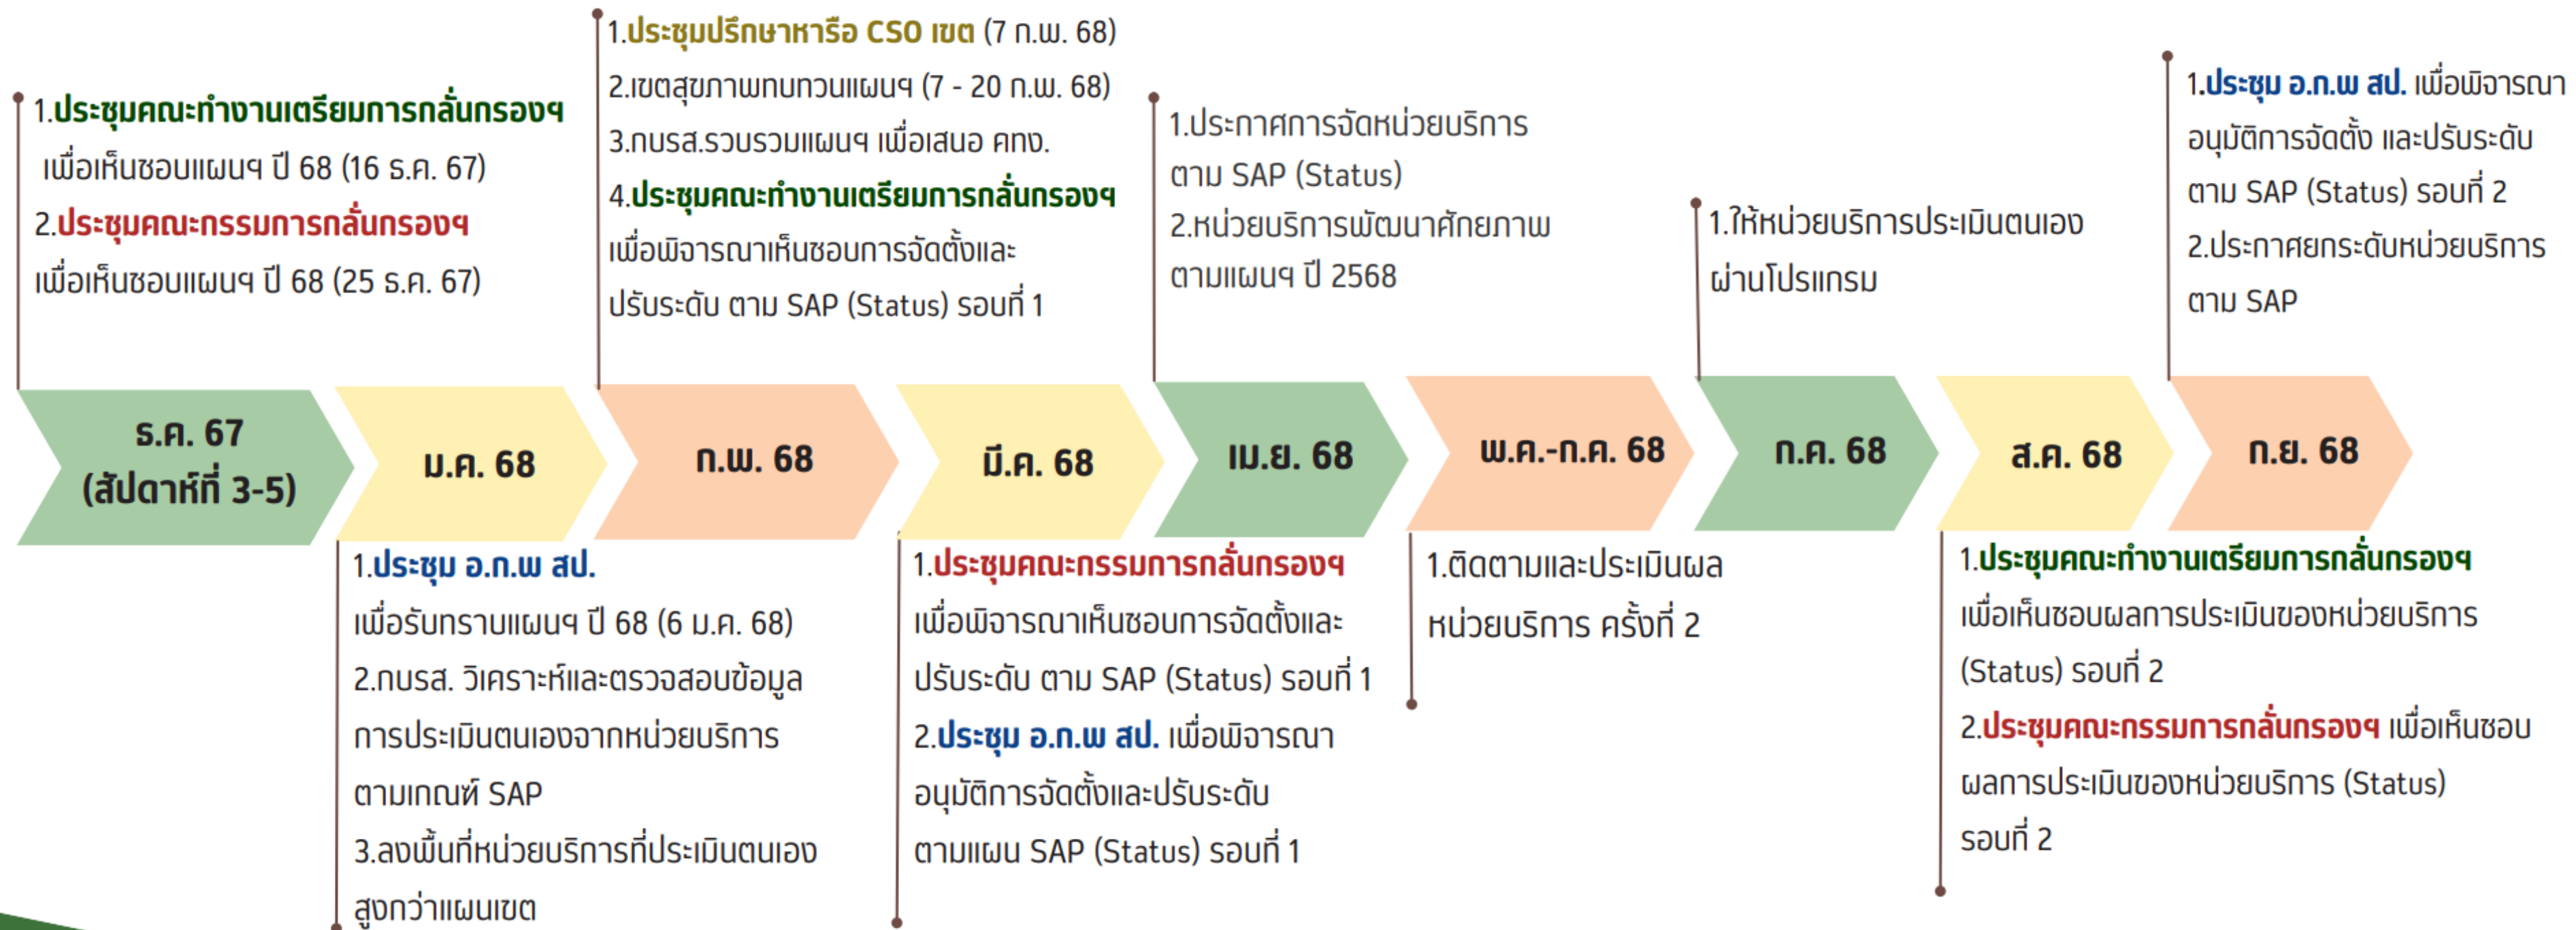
1.ประชุมคณะทำงานเตรียมการกลั่นกรองฯ เพื่อเห็นชอบแผนฯ ปี 68 (16 ธ.ค. 67)
2.ประชุมคณะกรรมการกลั่นกรองฯ เพื่อเห็นชอบแผนฯ ปี 68 (25 ธ.ค. 67)

1.ประชุมปรึกษาหารือ CSO เขต (7 ก.พ. 68)
2.เขตสุขภาพทบทวนแผนฯ (7 - 20 ก.พ. 68)
3.กบรส.รวบรวมแผนฯ เพื่อเสนอ คทง.
4.ประชุมคณะทำงานเตรียมการกลั่นกรองฯ เพื่อพิจารณาเห็นชอบการจัดตั้งและปรับระดับ ตาม SAP (Status) รอบที่ 1

1.ประกาศการจัดหน่วยบริการ ตาม SAP (Status)
2.หน่วยบริการพัฒนาศักยภาพ ตามแผนฯ ปี 2568

1.ให้หน่วยบริการประเมินตนเอง ผ่านโปรแกรม

1.ประชุม อ.ก.พ สป. เพื่อพิจารณา อนุมัติการจัดตั้ง และปรับระดับ ตาม SAP (Status) รอบที่ 2
2.ประกาศยกระดับหน่วยบริการ ตาม SAP

ธ.ค. 67 (สัปดาห์ที่ 3-5)
ม.ค. 68
ก.พ. 68
มี.ค. 68
เม.ย. 68
พ.ค.-ก.ค. 68
ก.ค. 68
ส.ค. 68
ก.ย. 68

1.ประชุม อ.ก.พ สป. เพื่อรับทราบแผนฯ ปี 68 (6 ม.ค. 68)
2.กบรส. วิเคราะห์และตรวจสอบข้อมูลการประเมินตนเองจากหน่วยบริการ ตามเกณฑ์ SAP
3.ลงพื้นที่หน่วยบริการที่ประเมินตนเองสูงกว่าแผนเขต

1.ประชุมคณะกรรมการกลั่นกรองฯ เพื่อพิจารณาเห็นชอบการจัดตั้งและปรับระดับ ตาม SAP (Status) รอบที่ 1
2.ประชุม อ.ก.พ สป. เพื่อพิจารณา อนุมัติการจัดตั้งและปรับระดับ ตามแผน SAP (Status) รอบที่ 1

1.ติดตามและประเมินผล หน่วยบริการ ครั้งที่ 2

1.ประชุมคณะทำงานเตรียมการกลั่นกรองฯ เพื่อเห็นชอบผลการประเมินของหน่วยบริการ (Status) รอบที่ 2
2.ประชุมคณะกรรมการกลั่นกรองฯ เพื่อเห็นชอบผลการประเมินของหน่วยบริการ (Status) รอบที่ 2